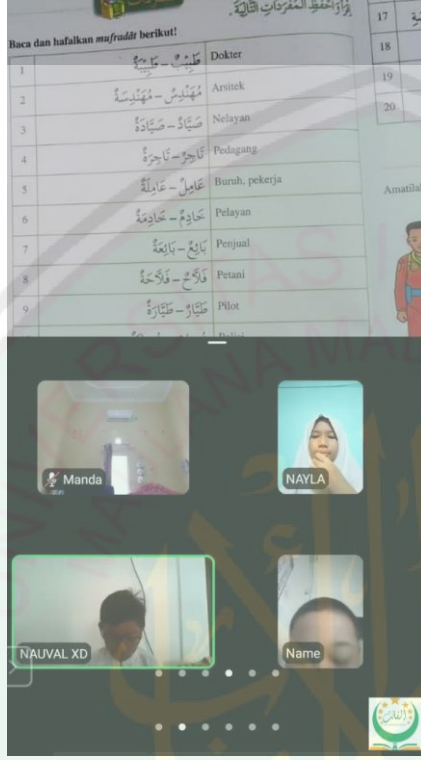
إِقْرَأْ وَاحْفَظِ الْمُفْرَدَاتِ التَّالِيَةَ.

Baca dan hafalkan *mufradāt* berikut!

| | | |
|---|---|---|
| 1 | طَبِيْبٌ – طَبِيْبَةٌ | Dokter |
| 2 | مُهَنْدِسٌ – مُهَنْدِسَةٌ | Arsitek |
| 3 | صَيَّادٌ – صَيَّادَةٌ | Nelayan |
| 4 | تَاجِرٌ – تَاجِرَةٌ | Pedagang |
| 5 | عَامِلٌ – عَامِلَةٌ | Buruh, pekerja |
| 6 | خَادِمٌ – خَادِمَةٌ | Pelayan |
| 7 | بَائِعٌ – بَائِعَةٌ | Penjual |
| 8 | فَلَّاحٌ – فَلَّاحَةٌ | Petani |
| 9 | طَيَّارٌ – طَيَّارَةٌ | Pilot |

17
18
19
20

Amatila

Manda

NAYLA

NAUVAL XD

Name